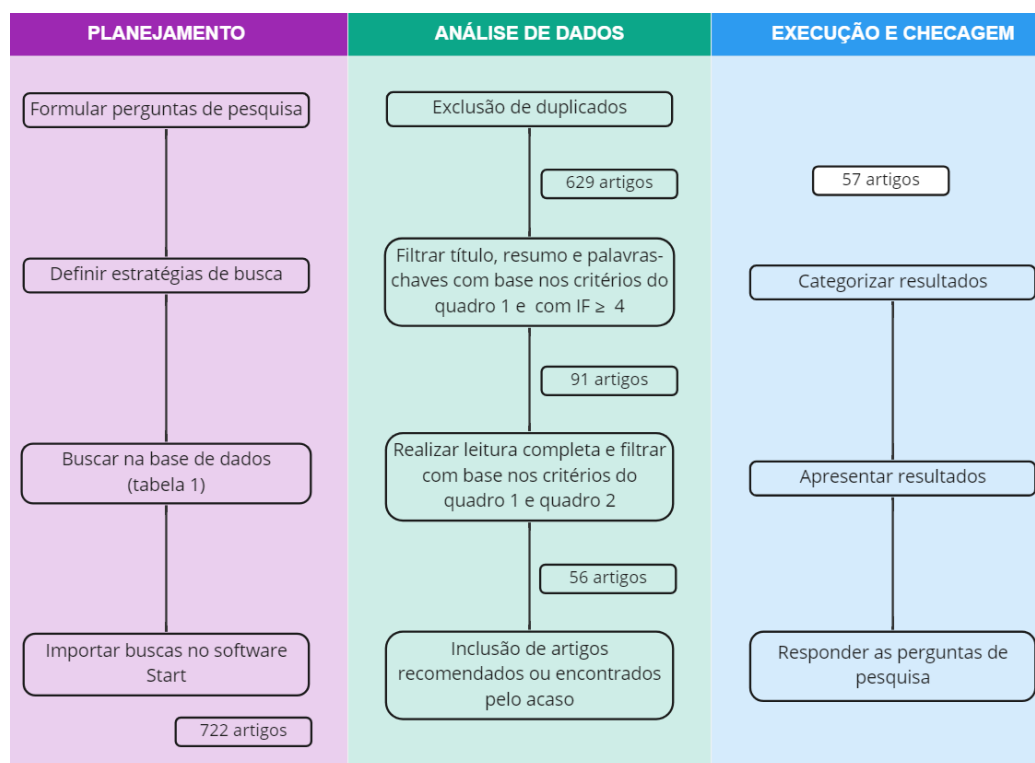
PLANEJAMENTO

Formular perguntas de pesquisa

Definir estratégias de busca

Buscar na base de dados (tabela 1)

Importar buscas no software Start

722 artigos

ANÁLISE DE DADOS

Exclusão de duplicados

629 artigos

Filtrar título, resumo e palavras-chaves com base nos critérios do quadro 1 e com IF $\geq$ 4

91 artigos

Realizar leitura completa e filtrar com base nos critérios do quadro 1 e quadro 2

56 artigos

Inclusão de artigos recomendados ou encontrados pelo acaso

EXECUÇÃO E CHECAGEM

57 artigos

Categorizar resultados

Apresentar resultados

Responder as perguntas de pesquisa